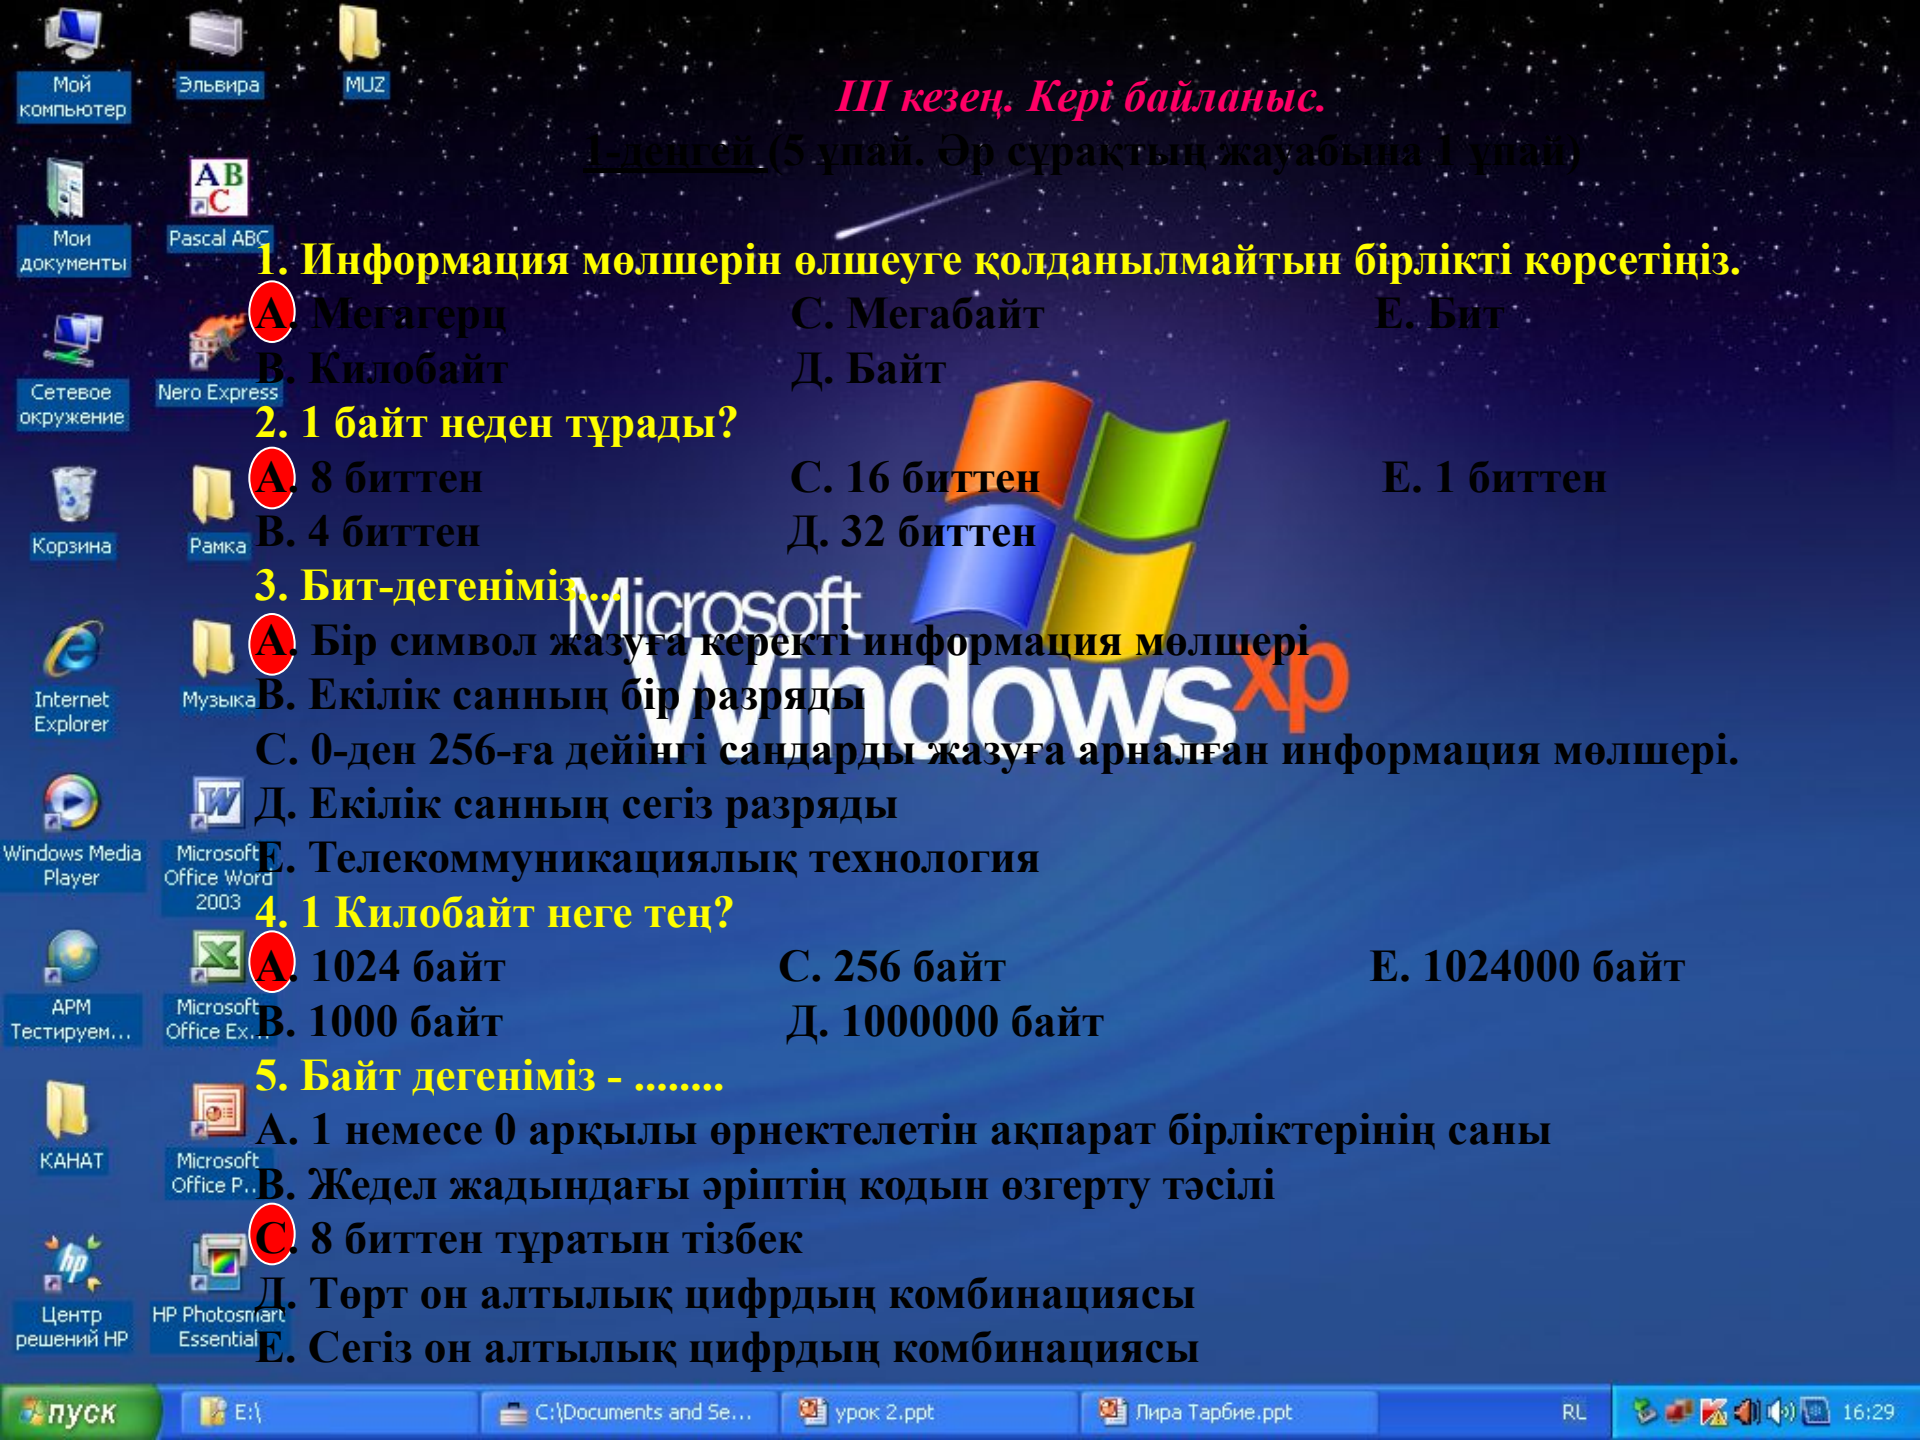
Мой компьютер
Эльвира
MUZ
Мои документы
Pascal ABC
Сетевое окружение
Nero Express
Корзина
Рамка
Internet Explorer
Музыка
Windows Media Player
Microsoft Office Word 2003
APM Тестируем...
Microsoft Office Ex...
KAHAT
Microsoft Office P...
Центр решений HP
HP Photosmart Essential

III кезең. Кері байланыс.

I-деңгей (5 ұпай. Әр сұрақтың жауабына 1 ұпай)

1. Информация мөлшерін өлшеуге қолданылмайтын бірлікті көрсетіңіз.
A. Мегагерц C. Мегабайт E. Бит
B. Килобайт Д. Байт
2. 1 байт неден тұрады?
A. 8 биттен C. 16 биттен E. 1 биттен
B. 4 биттен Д. 32 биттен
3. Бит-дегеніміз...
A. Бір символ жазуға керекті информация мөлшері
B. Екілік санның бір разряды
C. 0-ден 256-ға дейінгі сандарды жазуға арналған информация мөлшері.
Д. Екілік санның сегіз разряды
E. Телекоммуникациялық технология
4. 1 Килобайт неге тең?
A. 1024 байт C. 256 байт E. 1024000 байт
B. 1000 байт Д. 1000000 байт
5. Байт дегеніміз - ........
A. 1 немесе 0 арқылы өрнектелетін ақпарат бірліктерінің саны
B. Жедел жадындағы әріптің кодын өзгерту тәсілі
C. 8 биттен тұратын тізбек
Д. Төрт он алтылық цифрдың комбинациясы
E. Сегіз он алтылық цифрдың комбинациясы

Microsoft Windows xp

пуск E:\ C:\Documents and Se... урок 2.ppt Лира Тарбие.ppt RL 16:29